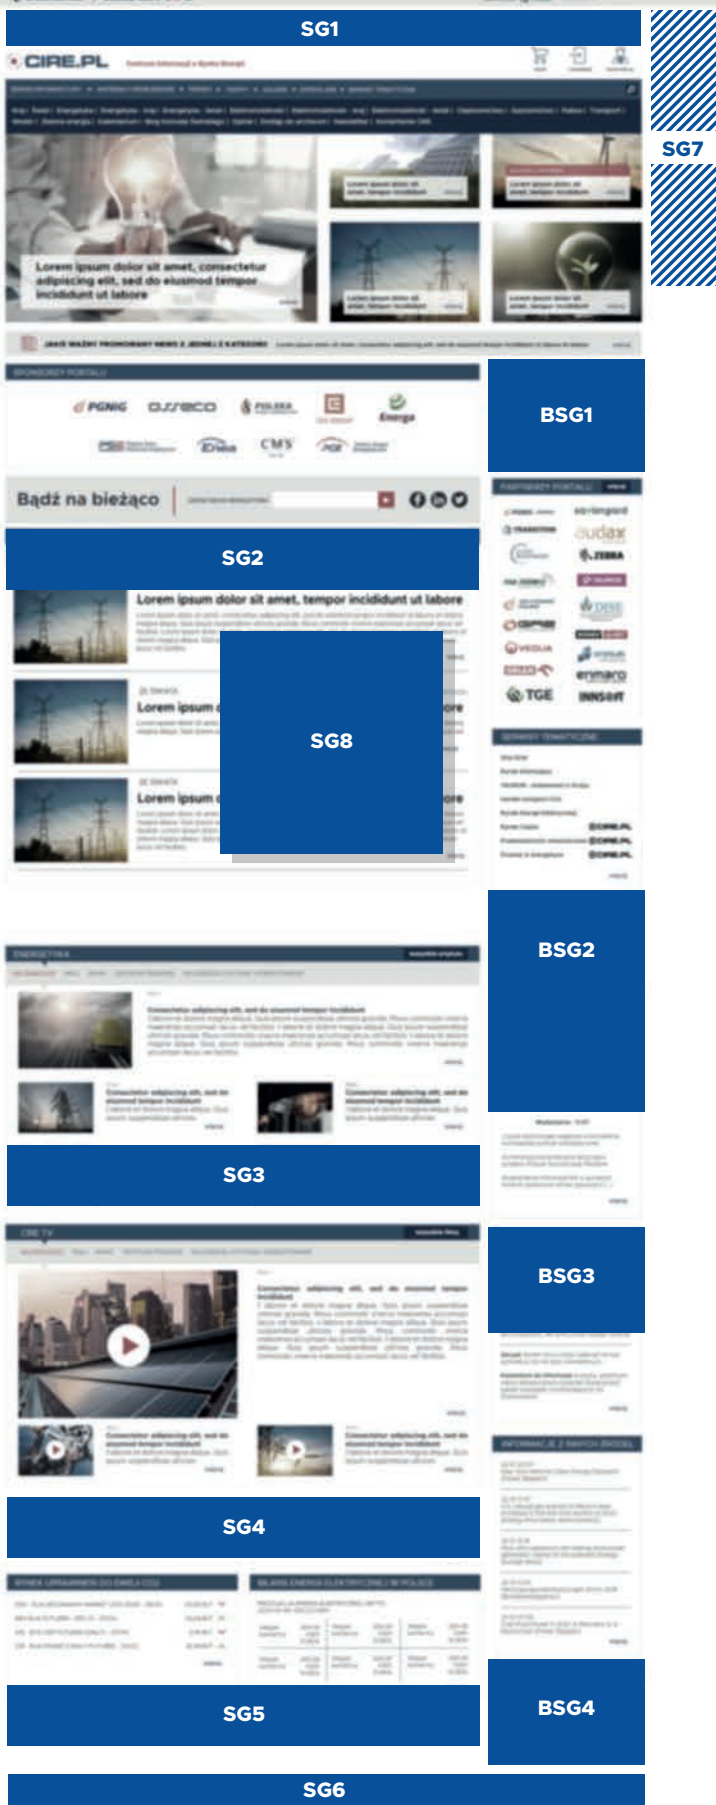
SG1

CIRE.PL

SG7

Lorem ipsum dolor sit amet, consectetur adipiscing elit, sed do eiusmod tempor incididunt ut labore

PGNiG
asseco
ENEA
CMS
Energa

BSG1

Bądź na bieżąco

SG2

Lorem ipsum dolor sit amet, tempor incididunt ut labore

Lorem ipsum

Lorem ipsum

SG8

TGE
enmaro
INNSOFT
audax

BSG2

SG3

BSG3

SG4

BSG4

SG5

SG6